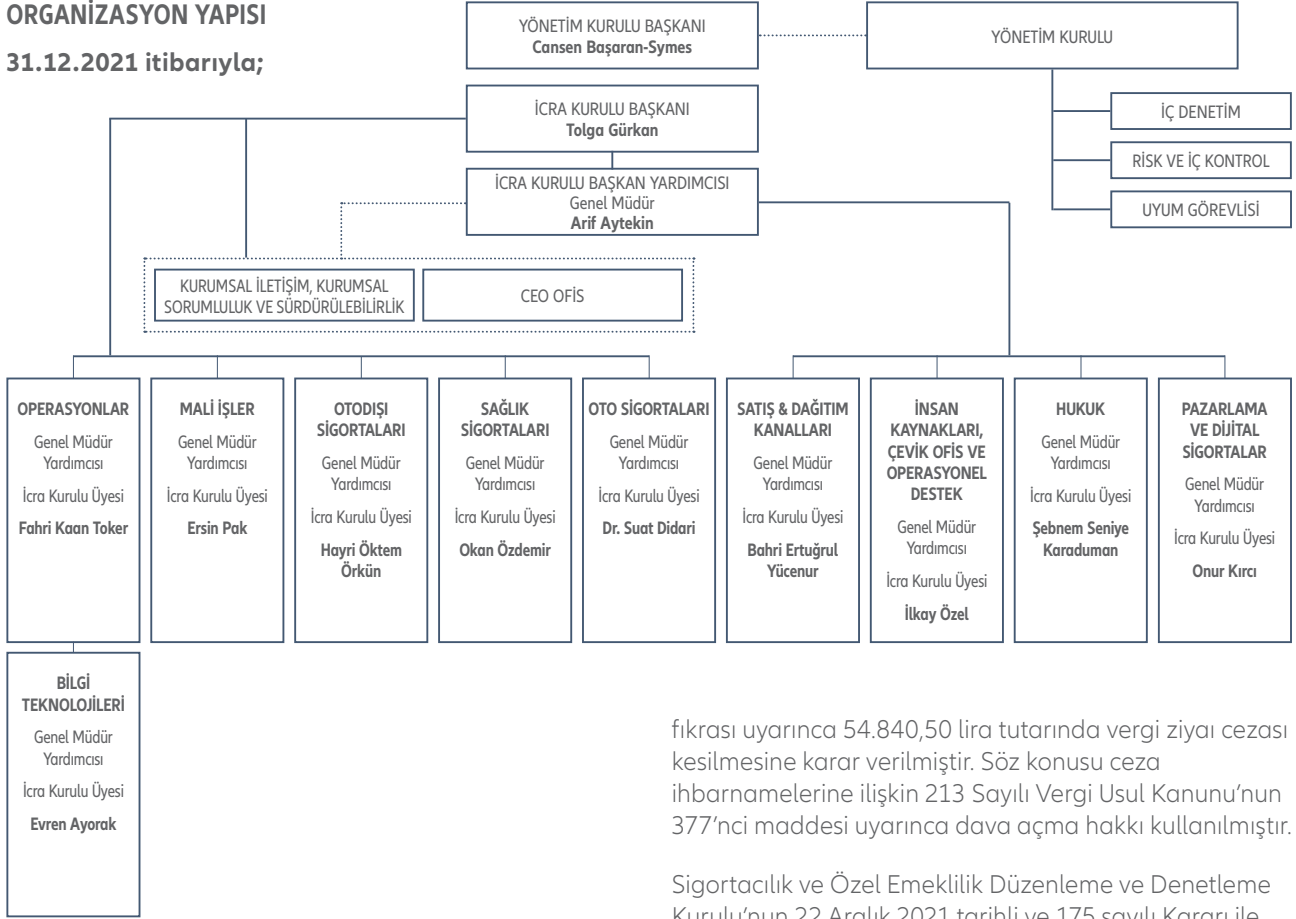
ORGANİZASYON YAPISI

31.12.2021 itibarıyla;

YÖNETİM KURULU BAŞKANI
Cansen Başaran-Symes

YÖNETİM KURULU

İÇ DENETİM

RİSK VE İÇ KONTROL

UYUM GÖREVLİSİ

İCRA KURULU BAŞKANI
Tolga Gürkan

İCRA KURULU BAŞKAN YARDIMCISI
Genel Müdür
Arif Aytekin

KURUMSAL İLETİŞİM, KURUMSAL SORUMLULUK VE SÜRDÜRÜLEBİLİRLİK

CEO OFİS

OPERASYONLAR
Genel Müdür Yardımcısı
İcra Kurulu Üyesi
Fahri Kaan Toker

MALİ İŞLER
Genel Müdür Yardımcısı
İcra Kurulu Üyesi
Ersin Pak

OTODIŞI SİGORTALARI
Genel Müdür Yardımcısı
İcra Kurulu Üyesi
Hayri Öktem Örkün

SAĞLIK SİGORTALARI
Genel Müdür Yardımcısı
İcra Kurulu Üyesi
Okan Özdemir

OTO SİGORTALARI
Genel Müdür Yardımcısı
İcra Kurulu Üyesi
Dr. Suat Didari

SATIŞ & DAĞITIM KANALLARI
Genel Müdür Yardımcısı
İcra Kurulu Üyesi
Bahri Ertuğrul Yücenur

İNSAN KAYNAKLARI, ÇEVİK OFİS VE OPERASYONEL DESTEK
Genel Müdür Yardımcısı
İcra Kurulu Üyesi
İlkay Özel

HUKUK
Genel Müdür Yardımcısı
İcra Kurulu Üyesi
Şebnem Seniye Karaduman

PAZARLAMA VE DİJİTAL SİGORTALAR
Genel Müdür Yardımcısı
İcra Kurulu Üyesi
Onur Kırcı

BİLGİ TEKNOLOJİLERİ
Genel Müdür Yardımcısı
İcra Kurulu Üyesi
Evren Ayorak

fıkrası uyarınca 54.840,50 lira tutarında vergi ziyaı cezası kesilmesine karar verilmiştir. Söz konusu ceza ihbarnamelerine ilişkin 213 Sayılı Vergi Usul Kanunu'nun 377'nci maddesi uyarınca dava açma hakkı kullanılmıştır.

Sigortacılık ve Özel Emeklilik Düzenleme ve Denetleme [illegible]